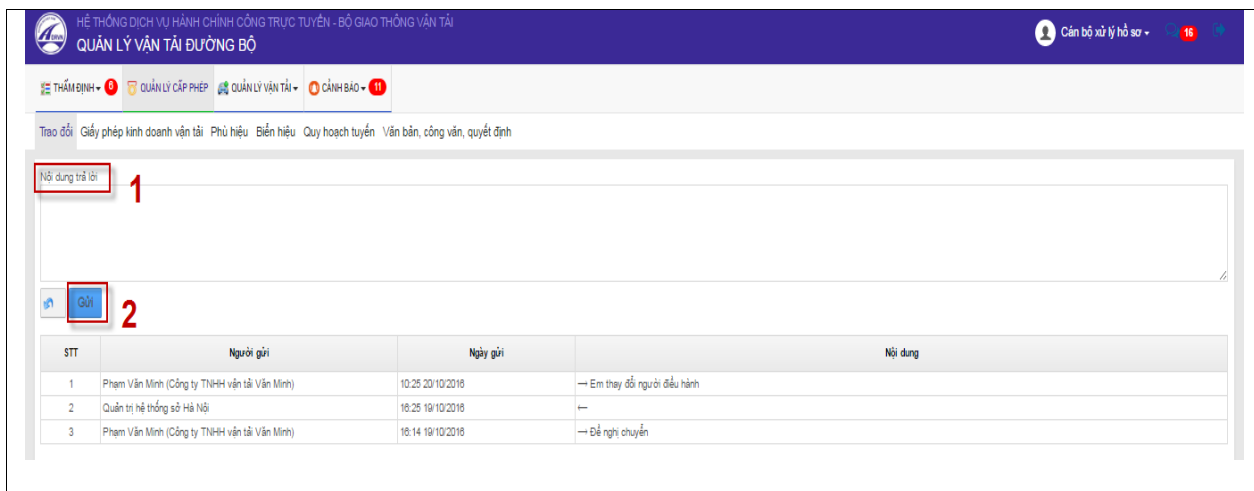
HỆ THỐNG DỊCH VỤ HÀNH CHÍNH CÔNG TRỰC TUYẾN - BỘ GIAO THÔNG VẬN TẢI
QUẢN LÝ VẬN TẢI ĐƯỜNG BỘ

Cán bộ xử lý hồ sơ 16

THẨM ĐỊNH 0 QUẢN LÝ CẤP PHÉP QUẢN LÝ VẬN TẢI CẢNH BÁO 11

Trao đổi Giấy phép kinh doanh vận tải Phù hiệu Biển hiệu Quy hoạch tuyến Văn bản, công văn, quyết định

Nội dung trả lời 1

Gửi 2

| STT | Người gửi | Ngày gửi | Nội dung |
|---|---|---|---|
| 1 | Phạm Văn Minh (Công ty TNHH vận tải Văn Minh) | 10:25 20/10/2016 | → Em thay đổi người điều hành |
| 2 | Quản trị hệ thống sở Hà Nội | 16:25 19/10/2016 | ← |
| 3 | Phạm Văn Minh (Công ty TNHH vận tải Văn Minh) | 16:14 19/10/2016 | → Để nghị chuyển |